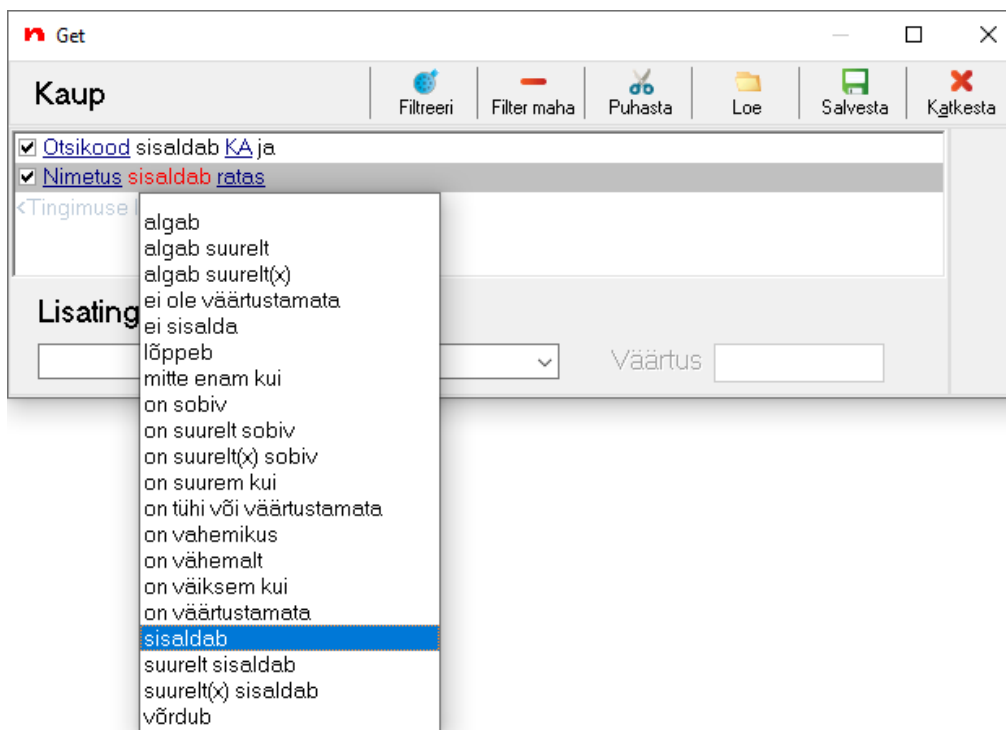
Get

Kaup

Filtreeri
Filter maha
Puhasta
Loe
Salvesta
Katkesta

☑ Otsikood sisaldab KA ja
☑ Nimetus sisaldab ratas
<Tingimuse l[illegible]

Lisating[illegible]

Väärtus

algab
algab suurelt
algab suurelt(x)
ei ole väärtustamata
ei sisalda
lõppeb
mitte enam kui
on sobiv
on suurelt sobiv
on suurelt(x) sobiv
on suurem kui
on tühi või väärtustamata
on vahemikus
on vähemalt
on väiksem kui
on väärtustamata
sisaldab
suurelt sisaldab
suurelt(x) sisaldab
võrdub